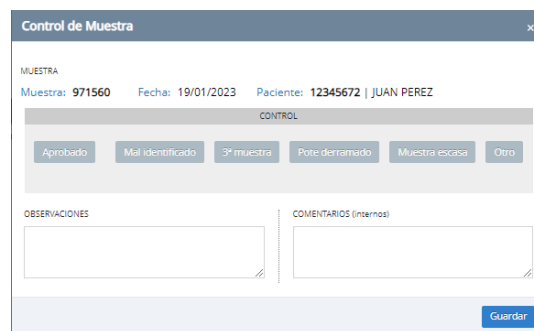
Control de Muestra
×

MUESTRA
Muestra: 971560 Fecha: 19/01/2023 Paciente: 12345672 | JUAN PEREZ

CONTROL

Aprobado
Mal identificado
3ª muestra
Pote derramado
Muestra escasa
Otro

OBSERVACIONES

COMENTARIOS (internos)

Guardar